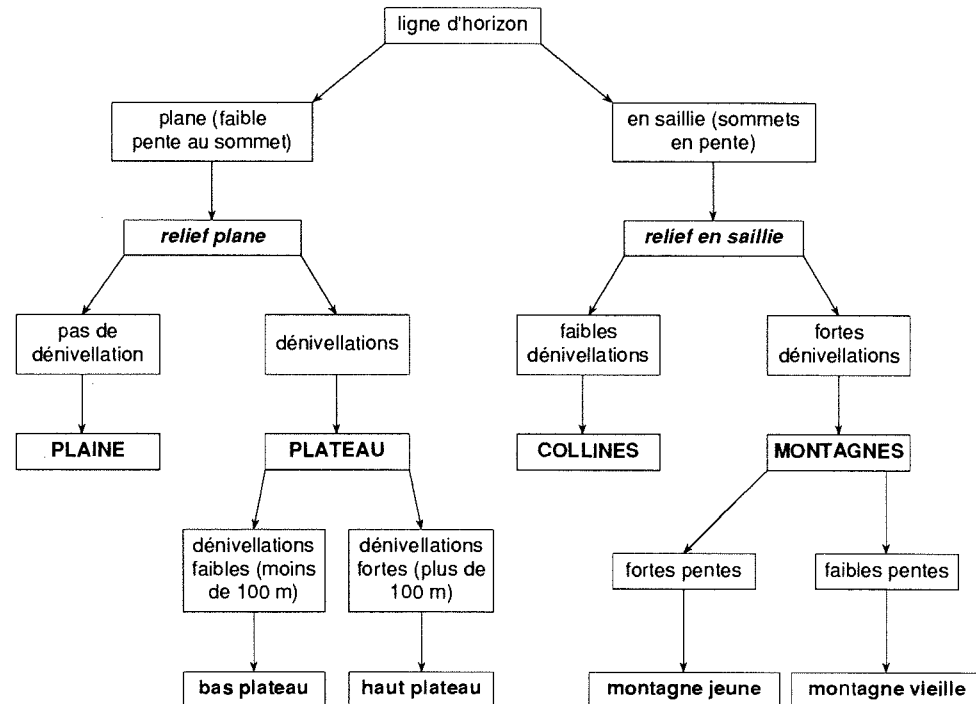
ligne d'horizon

plane (faible pente au sommet)

en saillie (sommets en pente)

relief plane

relief en saillie

pas de dénivellation

dénivellations

faibles dénivellations

fortes dénivellations

PLAINE

PLATEAU

COLLINES

MONTAGNES

dénivellations faibles (moins de 100 m)

dénivellations fortes (plus de 100 m)

fortes pentes

faibles pentes

bas plateau

haut plateau

montagne jeune

montagne vieille